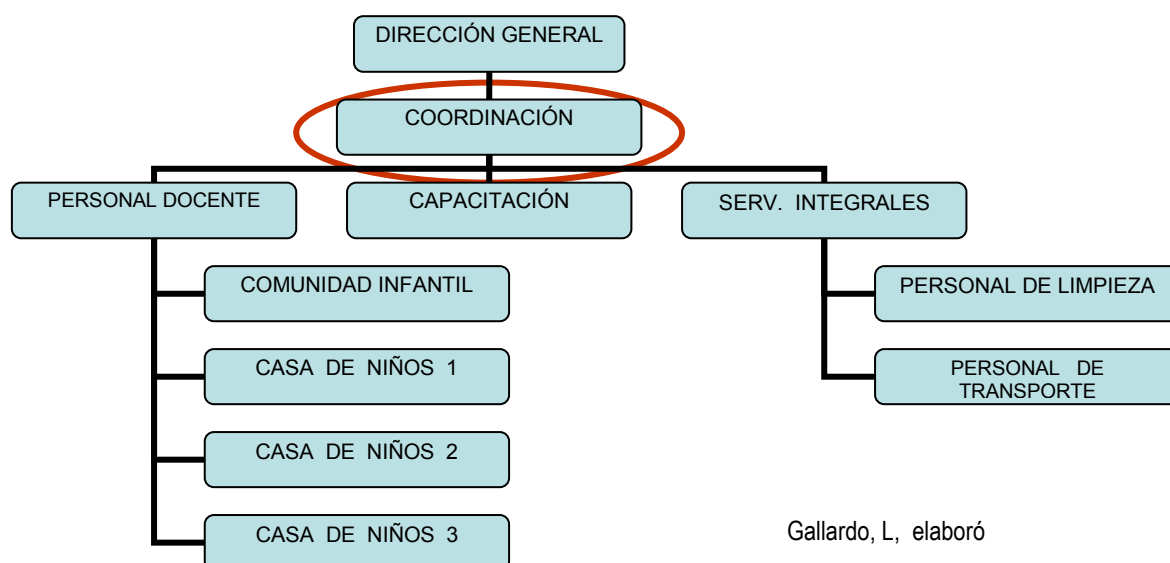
DIRECCIÓN GENERAL

COORDINACIÓN

PERSONAL DOCENTE

CAPACITACIÓN

SERV. INTEGRALES

COMUNIDAD INFANTIL

CASA DE NIÑOS 1

CASA DE NIÑOS 2

CASA DE NIÑOS 3

PERSONAL DE LIMPIEZA

PERSONAL DE TRANSPORTE

Gallardo, L, elaboró